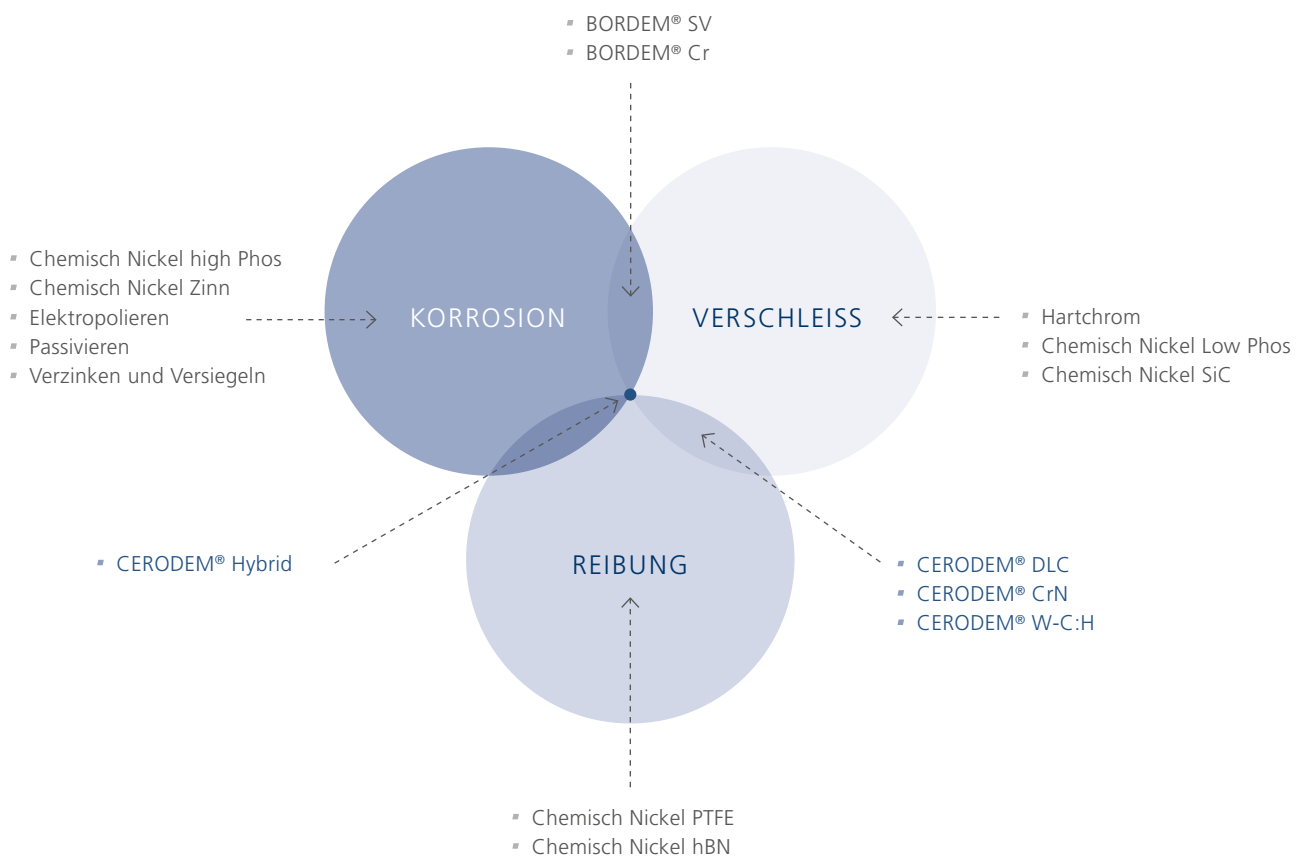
▪ BORDEM® SV
▪ BORDEM® Cr

▪ Chemisch Nickel high Phos
▪ Chemisch Nickel Zinn
▪ Elektropolieren
▪ Passivieren
▪ Verzinken und Versiegeln

KORROSION

VERSCHLEISS

▪ Hartchrom
▪ Chemisch Nickel Low Phos
▪ Chemisch Nickel SiC

▪ CERODEM® Hybrid

REIBUNG

▪ CERODEM® DLC
▪ CERODEM® CrN
▪ CERODEM® W-C:H

▪ Chemisch Nickel PTFE
▪ Chemisch Nickel hBN